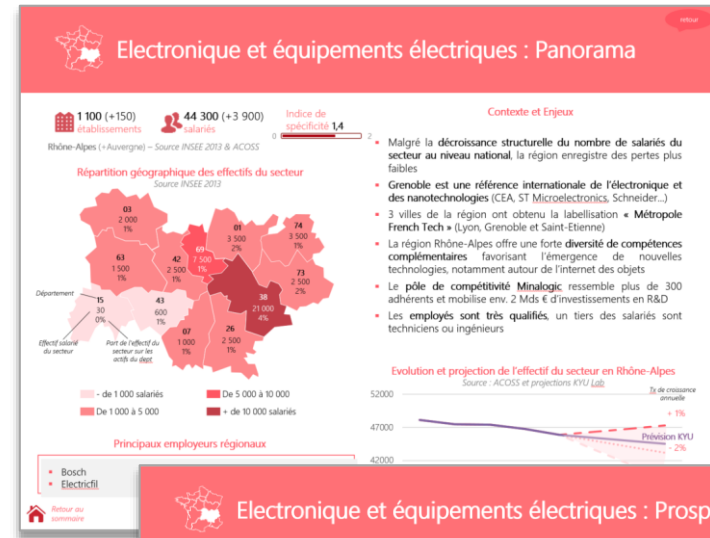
retour

Electronique et équipements électriques : Panorama

1 100 (+150) établissements

44 300 (+3 900) salariés

Indice de spécificité 1,4

0 2

Rhône-Alpes (+Auvergne) – Source INSEE 2013 & ACOSS

Répartition géographique des effectifs du secteur
Source INSEE 2013

03
2 000
1%

63
1 500
1%

42
2 500
1%

69
7 500
1%

01
3 500
2%

74
3 500
1%

73
2 500
2%

38
21 000
4%

15
30
0%

43
600
1%

07
1 000
1%

26
2 500
1%

Département

Effectif salarié du secteur

Part de l'effectif du secteur sur les actifs du dept

- de 1 000 salariés

De 1 000 à 5 000

De 5 000 à 10 000

+ de 10 000 salariés

Principaux employeurs régionaux

Bosch
Electricfil

Retour au sommaire

Contexte et Enjeux

Malgré la décroissance structurelle du nombre de salariés du secteur au niveau national, la région enregistre des pertes plus faibles

Grenoble est une référence internationale de l'électronique et des nanotechnologies (CEA, ST Microelectronics, Schneider…)

3 villes de la région ont obtenu la labellisation « Métropole French Tech » (Lyon, Grenoble et Saint-Etienne)

La région Rhône-Alpes offre une forte diversité de compétences complémentaires favorisant l'émergence de nouvelles technologies, notamment autour de l'internet des objets

Le pôle de compétitivité Minalogic rassemble plus de 300 adhérents et mobilise env. 2 Mds € d'investissements en R&D

Les employés sont très qualifiés, un tiers des salariés sont techniciens ou ingénieurs

Evolution et projection de l'effectif du secteur en Rhône-Alpes
Source : ACOSS et projections KYU Lab

Tx de croissance annuelle

52000

47000

42000

+ 1%

Prévision KYU

- 2%

Electronique et équipements électriques : Prosp